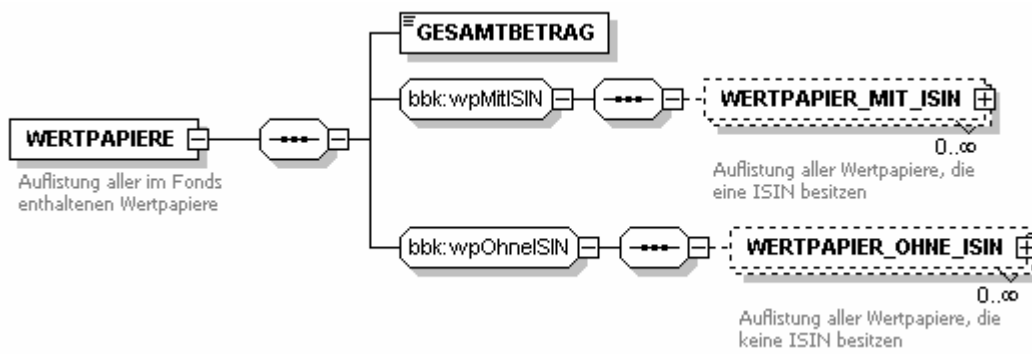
GESAMTBETRAG

WERTPAPIERE

Auflistung aller im Fonds enthaltenen Wertpapiere

bbk:wpMitISIN

WERTPAPIER_MIT_ISIN

0..∞

Auflistung aller Wertpapiere, die eine ISIN besitzen

bbk:wpOhneISIN

WERTPAPIER_OHNE_ISIN

0..∞

Auflistung aller Wertpapiere, die keine ISIN besitzen